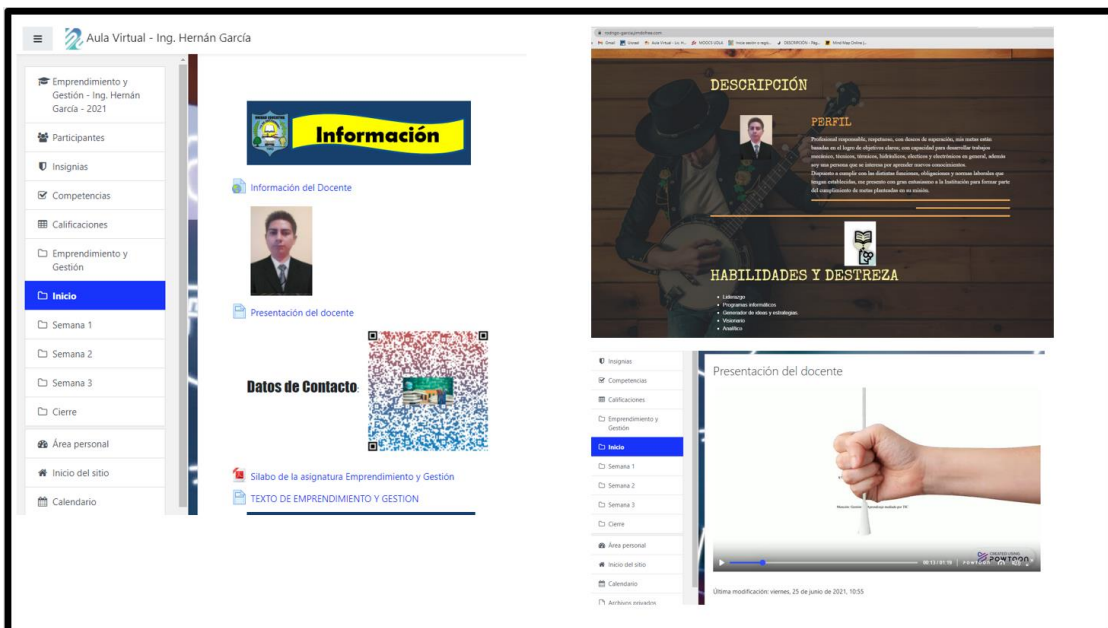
Aula Virtual - Ing. Hernán García

Emprendimiento y Gestión - Ing. Hernán García - 2021
Participantes
Insignias
Competencias
Calificaciones
Emprendimiento y Gestión
Inicio
Semana 1
Semana 2
Semana 3
Cierre
Área personal
Inicio del sitio
Calendario

Información
Información del Docente
Presentación del docente
Datos de Contacto:
Silabo de la asignatura Emprendimiento y Gestión
TEXTO DE EMPRENDIMIENTO Y GESTION

DESCRIPCIÓN
PERFIL
Profesional responsable, respetuoso, con deseos de superación, mis metas están basadas en el logro de objetivos claros; con capacidad para desarrollar trabajos eléctricos, técnicos, hidráulicos, eléctricos y electrónicos en general, además soy una persona que se interesa por aprender nuevos conocimientos. Dispuesto a cumplir con las distintas funciones, obligaciones y normas laborales que tengan establecidas, me presento con gran entusiasmo a la Institución para formar parte del cumplimiento de metas planteadas en su misión.
HABILIDADES Y DESTREZA
• Liderazgo
• Programas informáticos
• Generador de ideas y estrategias.
• Visionario
• Analítico

Insignias
Competencias
Calificaciones
Emprendimiento y Gestión
Inicio
Semana 1
Semana 2
Semana 3
Cierre
Área personal
Inicio del sitio
Calendario
Archivos privados
Presentación del docente
00:13 / 01:10
POWTOON
Última modificación: viernes, 25 de junio de 2021, 10:55